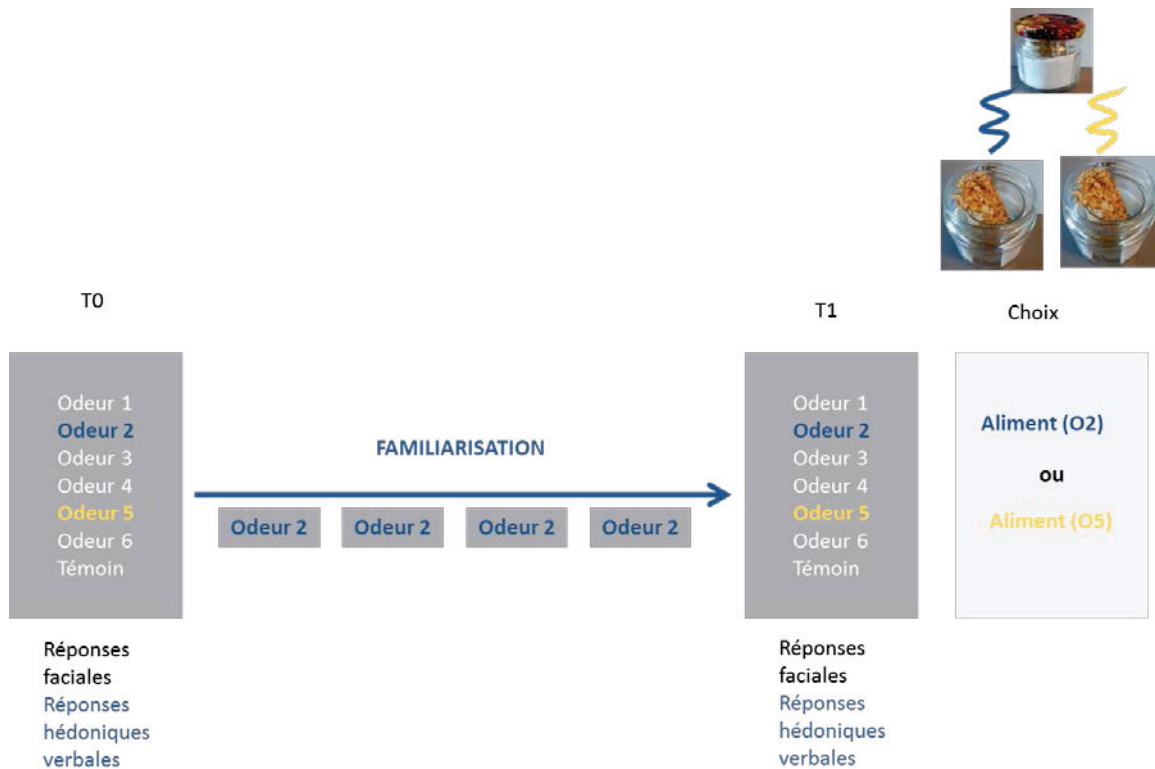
T0

Odeur 1
Odeur 2
Odeur 3
Odeur 4
Odeur 5
Odeur 6
Témoin

FAMILIARISATION

Odeur 2 Odeur 2 Odeur 2 Odeur 2

T1

Odeur 1
Odeur 2
Odeur 3
Odeur 4
Odeur 5
Odeur 6
Témoin

Choix

Aliment (O2)

ou

Aliment (O5)

Réponses faciales
Réponses hédoniques verbales

Réponses faciales
Réponses hédoniques verbales